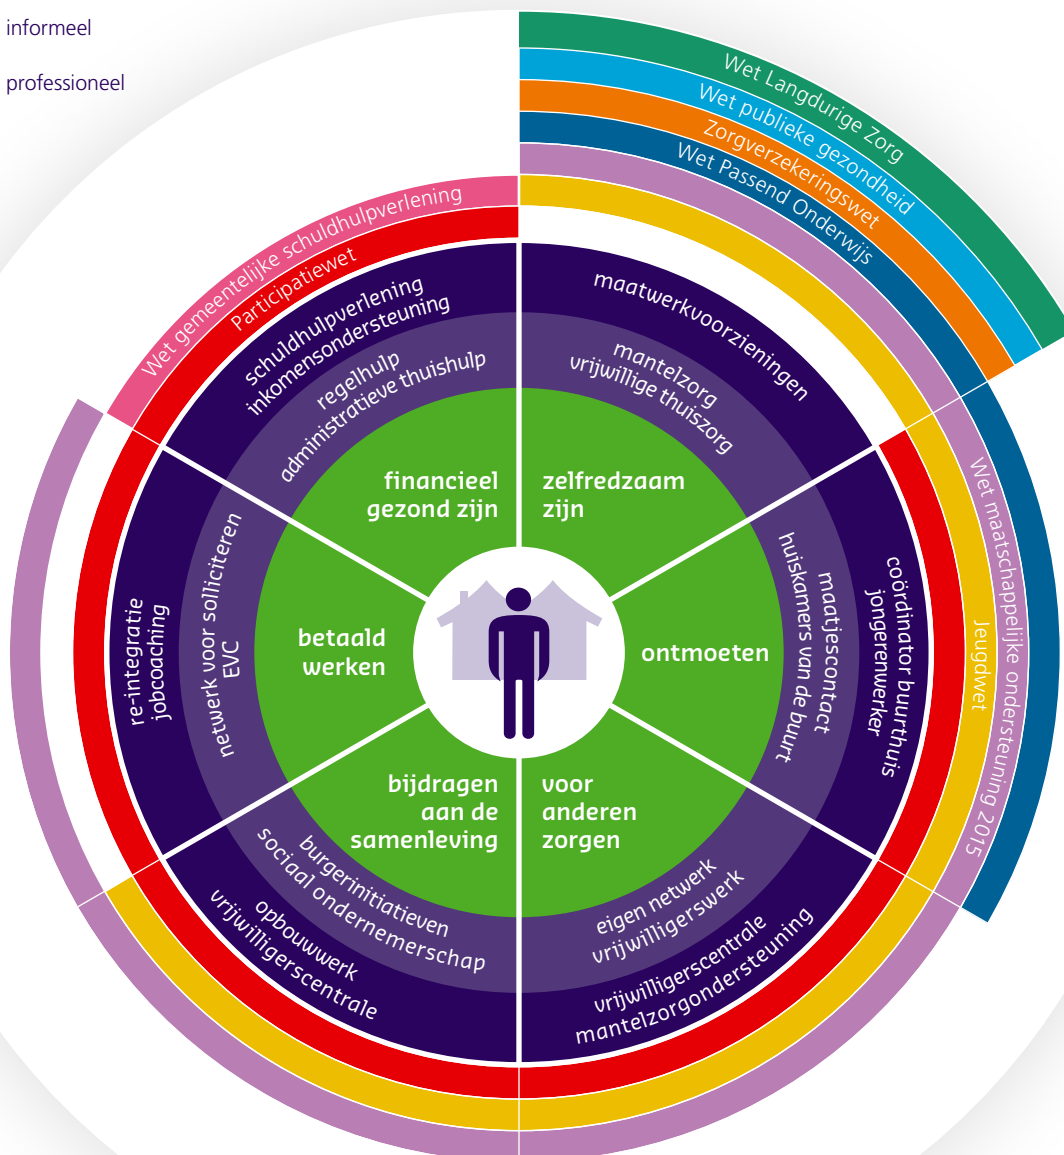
informeel

professioneel

Wet Langdurige Zorg
Wet publieke gezondheid
Zorgverzekeringswet
Wet Passend Onderwijs

Wet gemeentelijke schuldhulpverlening
Participatiewet

schuldhulpverlening
inkomensondersteuning
regelhulp
administratieve thuishulp

financieel gezond zijn

maatwerkvoorzieningen
mantelzorg
vrijwillige thuiszorg

zelfredzaam zijn

Wet maatschappelijke ondersteuning 2015
Jeugdwet

coördinator buurthuis
jongerenwerker
maatjescontact
huiskamers van de buurt

ontmoeten

re-integratie
jobcoaching
netwerk voor solliciteren
EVC

betaald werken

bijdragen aan de samenleving

burgerinitiatieven
sociaal ondernemerschap
opbouwwerk
vrijwilligerscentrale

voor anderen zorgen

eigen netwerk
vrijwilligerswerk
vrijwilligerscentrale
mantelzorgondersteuning